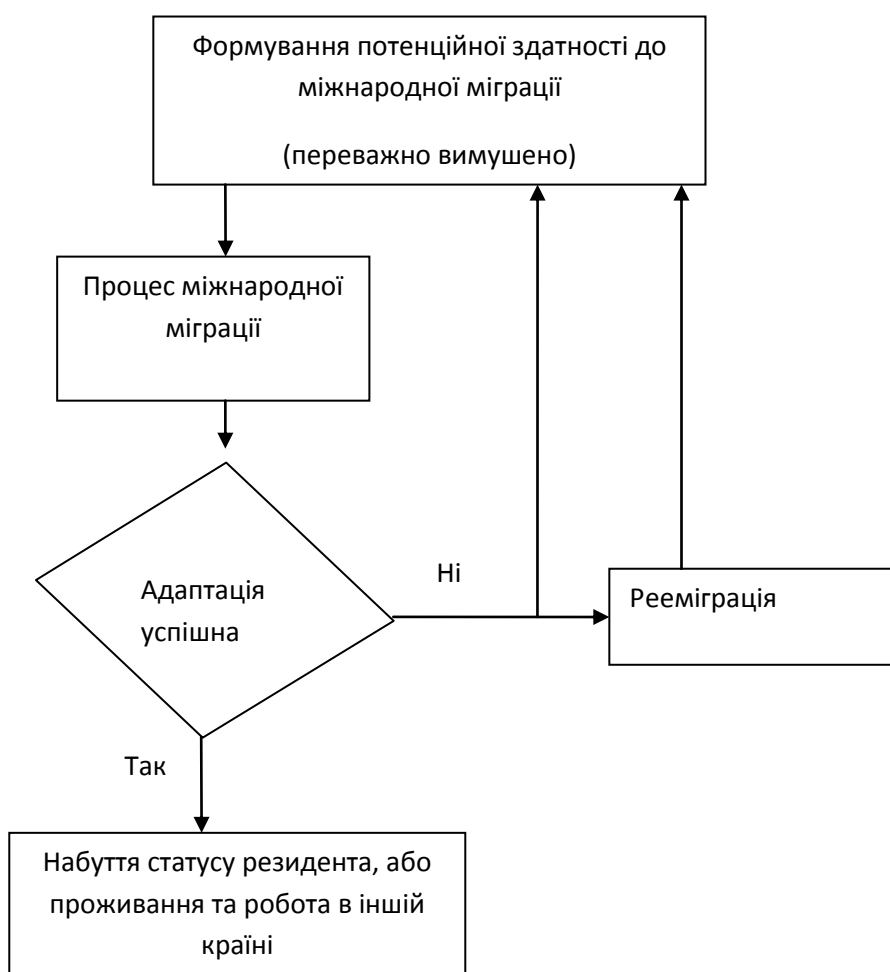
Формування потенційної здатності до міжнародної міграції

(переважно вимушено)

Процес міжнародної міграції

Адаптація успішна

Ні

Реемігpація

Так

Набуття статусу резидента, або проживання та робота в іншій країні